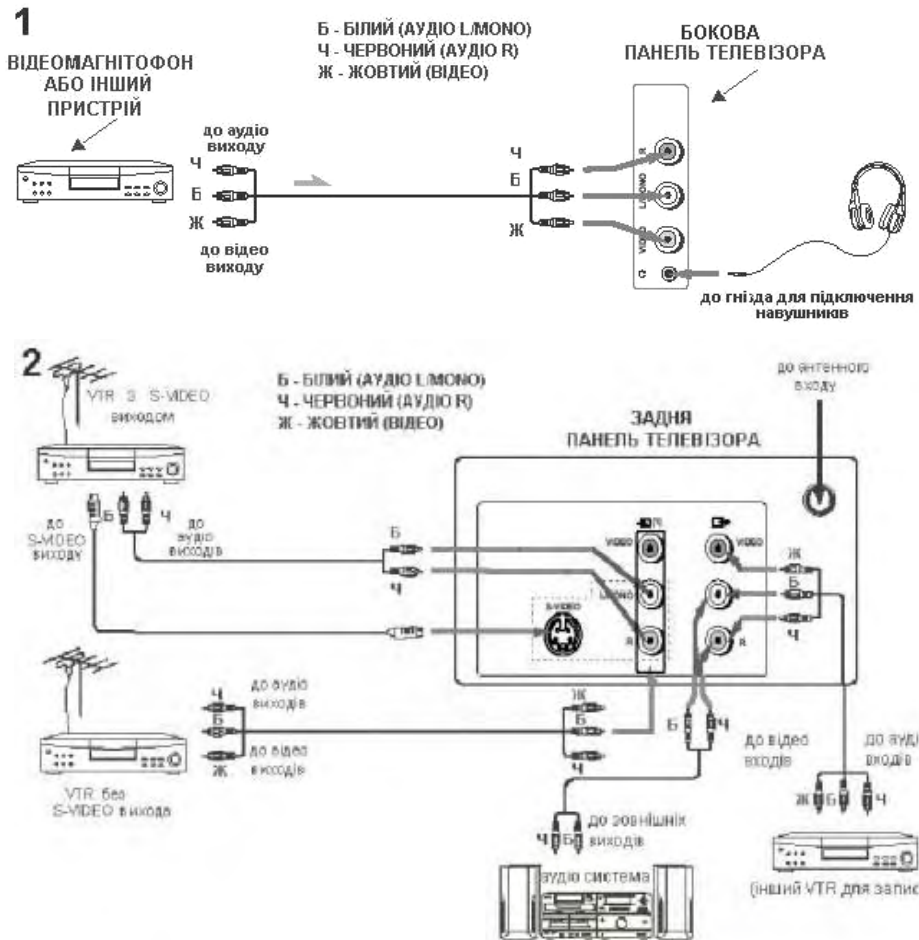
1

ВІДЕОМАГНІТОФОН АБО ІНШИЙ ПРИСТРІЙ

Б - БІЛИЙ (АУДІО L/MONO)
Ч - ЧЕРВОНИЙ (АУДІО R)
Ж - ЖОВТИЙ (ВІДЕО)

БОКОВА ПАНЕЛЬ ТЕЛЕВІЗОРА

до аудіо виходу

Ч
Б
Ж

до відео виходу

Ч
Б
Ж

R
L/MONO
VIDEO

до гнізда для підключення навушників

2

VTR з S-VIDEO виходом

Б - БІЛИЙ (АУДІО L/MONO)
Ч - ЧЕРВОНИЙ (АУДІО R)
Ж - ЖОВТИЙ (ВІДЕО)

до антенного входу

ЗАДНЯ ПАНЕЛЬ ТЕЛЕВІЗОРА

до S-VIDEO виходу

Б Ч

до аудіо виходів

Б
Ч

S-VIDEO

VIDEO
L/MONO
R

VIDEO
R

Ж
Б
Ч

Ч
Б
Ж

до аудіо виходів

до відео виходів

VTR без S-VIDEO виходу

Ж
Б
Ч

Б Ч

до відео входів

до аудіо входів

Ж Б Ч

Ч Б

до зовнішніх виходів

аудіо система

(інший VTR для запис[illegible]